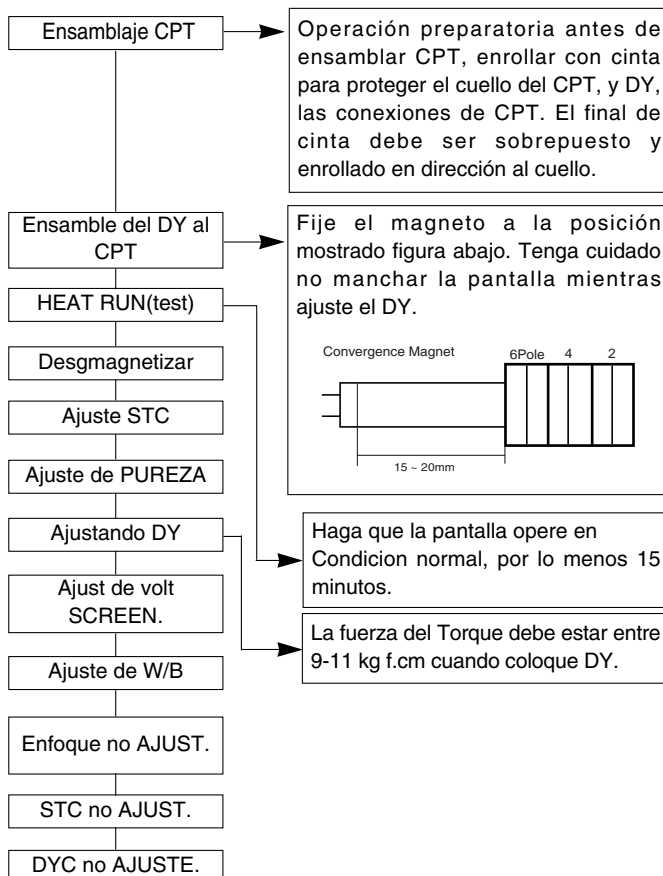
Ensamblaje CPT

Operación preparatoria antes de ensamblar CPT, enrollar con cinta para proteger el cuello del CPT, y DY, las conexiones de CPT. El final de cinta debe ser sobrepuesto y enrollado en dirección al cuello.

Ensamble del DY al CPT

Fije el magneto a la posición mostrado figura abajo. Tenga cuidado no manchar la pantalla mientras ajuste el DY.

Convergence Magnet

6Pole 4 2

15 ~ 20mm

HEAT RUN(test)

Desgmagnetizar

Ajuste STC

Ajuste de PUREZA

Ajustando DY

Haga que la pantalla opere en Condicion normal, por lo menos 15 minutos.

Ajust de volt SCREEN.

La fuerza del Torque debe estar entre 9-11 kg f.cm cuando coloque DY.

Ajuste de W/B

Enfoque no AJUST.

STC no AJUST.

DYC no AJUSTE.